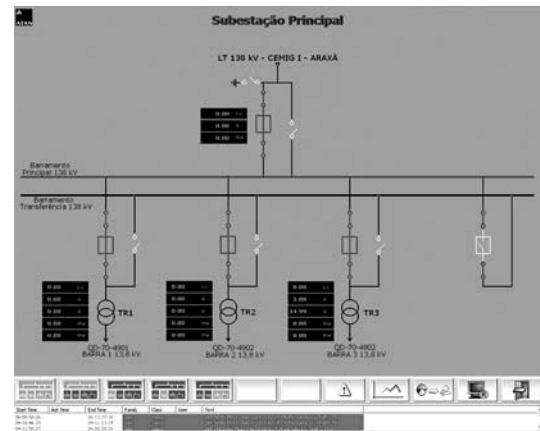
ABB

Subestação Principal

LT 138 kV - CEMIG I - ARAXÁ

0.00
0.00
0.00

Barramento Principal 138 kV

Barramento Transferência 138 kV

0.00
0.00
0.00
0.00
0.00

TR1

QD-70-4901
BARRA 1 13,8 kV

0.00
0.00
0.00
0.00
0.00

TR2

QD-70-4902
BARRA 2 13,8 kV

0.00
3.00
13.94
0.00
0.00

TR3

QD-70-4902
BARRA 3 13,8 kV

Start Time | Ack Time | End Time | Family | Class | User | Text